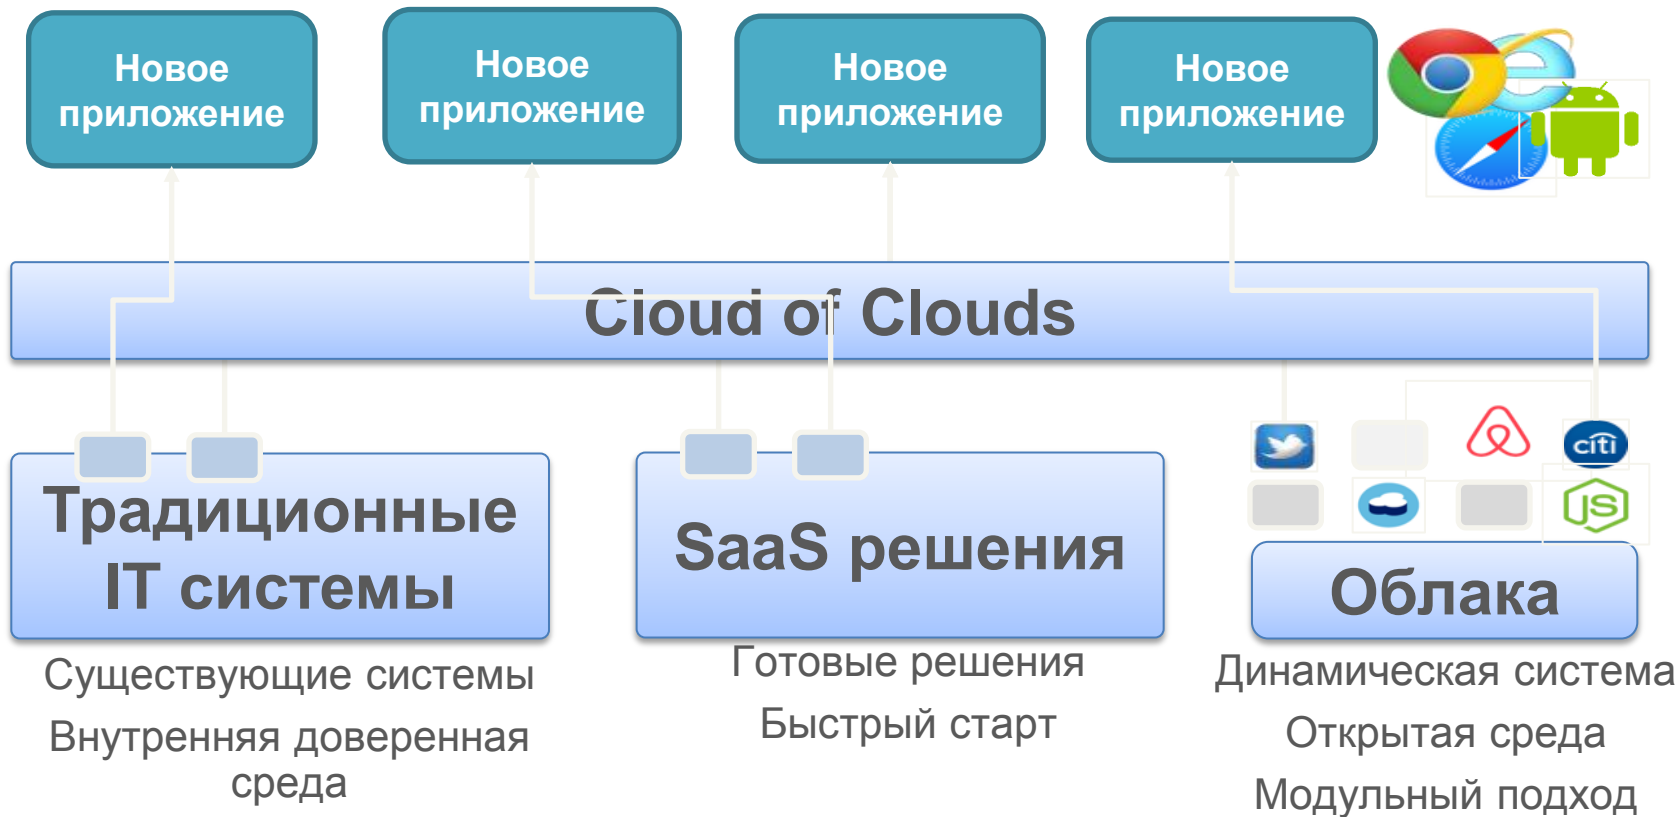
Новое приложение

Новое приложение

Новое приложение

Новое приложение

Cloud of Clouds

Традиционные IT системы

Существующие системы

Внутренняя доверенная среда

SaaS решения

Готовые решения

Быстрый старт

citi

JS

Облака

Динамическая система

Открытая среда

Модульный подход